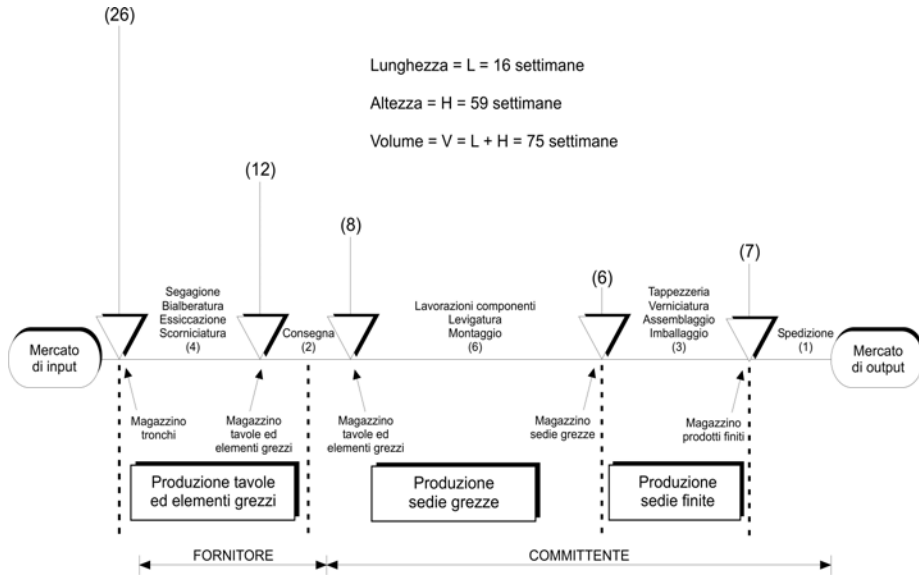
(26)

Lunghezza = L = 16 settimane

Altezza = H = 59 settimane

Volume = V = L + H = 75 settimane

(12)

(8)

(6)

(7)

Segagione
Bialberatura
Essiccazione
Scorniciatura
(4)

Consegna
(2)

Lavorazioni componenti
Levigatura
Montaggio
(6)

Tappezzeria
Verniciatura
Assemblaggio
Imballaggio
(3)

Spedizione
(1)

Mercato di input

Mercato di output

Magazzino tronchi

Magazzino tavole ed elementi grezzi

Magazzino tavole ed elementi grezzi

Magazzino sedie grezze

Magazzino prodotti finiti

Produzione tavole ed elementi grezzi

Produzione sedie grezze

Produzione sedie finite

FORNITORE

COMMITTENTE